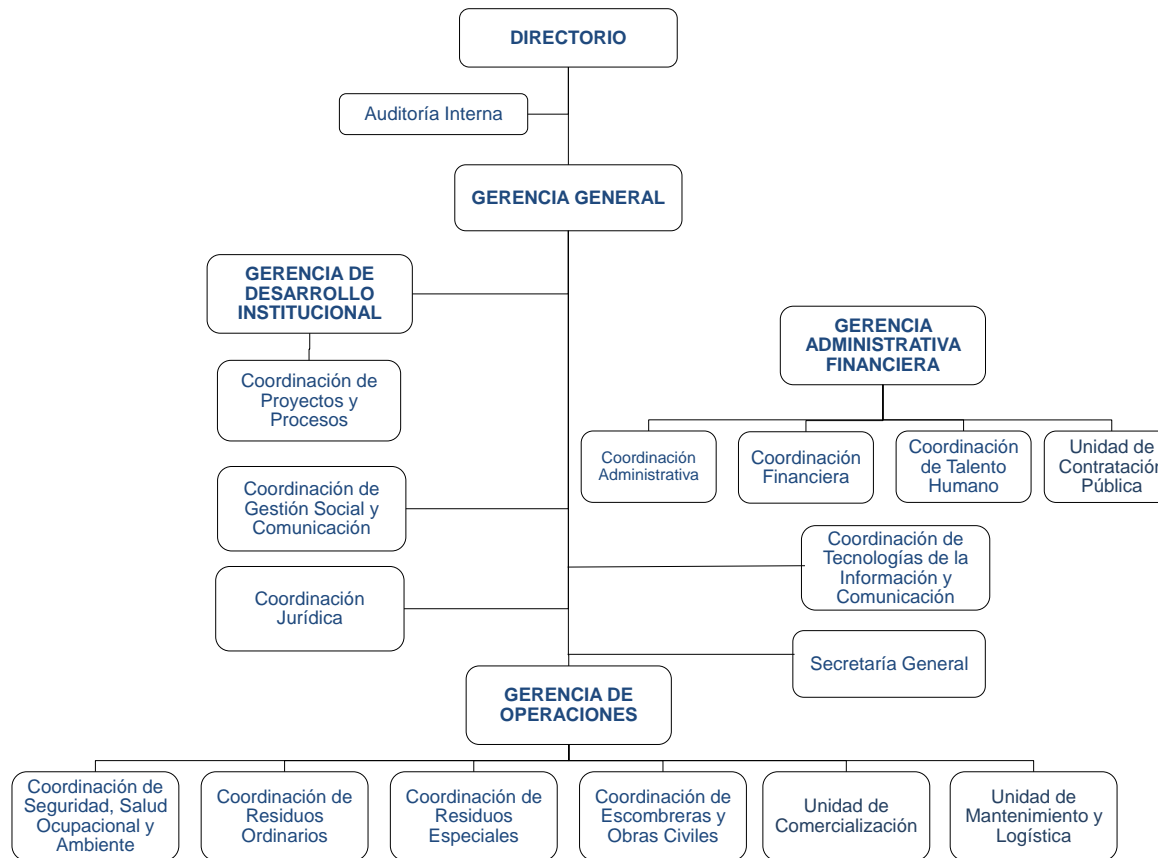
DIRECTORIO

Auditoría Interna

GERENCIA GENERAL

GERENCIA DE DESARROLLO INSTITUCIONAL

Coordinación de Proyectos y Procesos

Coordinación de Gestión Social y Comunicación

Coordinación Jurídica

GERENCIA ADMINISTRATIVA FINANCIERA

Coordinación Administrativa

Coordinación Financiera

Coordinación de Talento Humano

Unidad de Contratación Pública

Coordinación de Tecnologías de la Información y Comunicación

Secretaría General

GERENCIA DE OPERACIONES

Coordinación de Seguridad, Salud Ocupacional y Ambiente

Coordinación de Residuos Ordinarios

Coordinación de Residuos Especiales

Coordinación de Escombreras y Obras Civiles

Unidad de Comercialización

Unidad de Mantenimiento y Logística